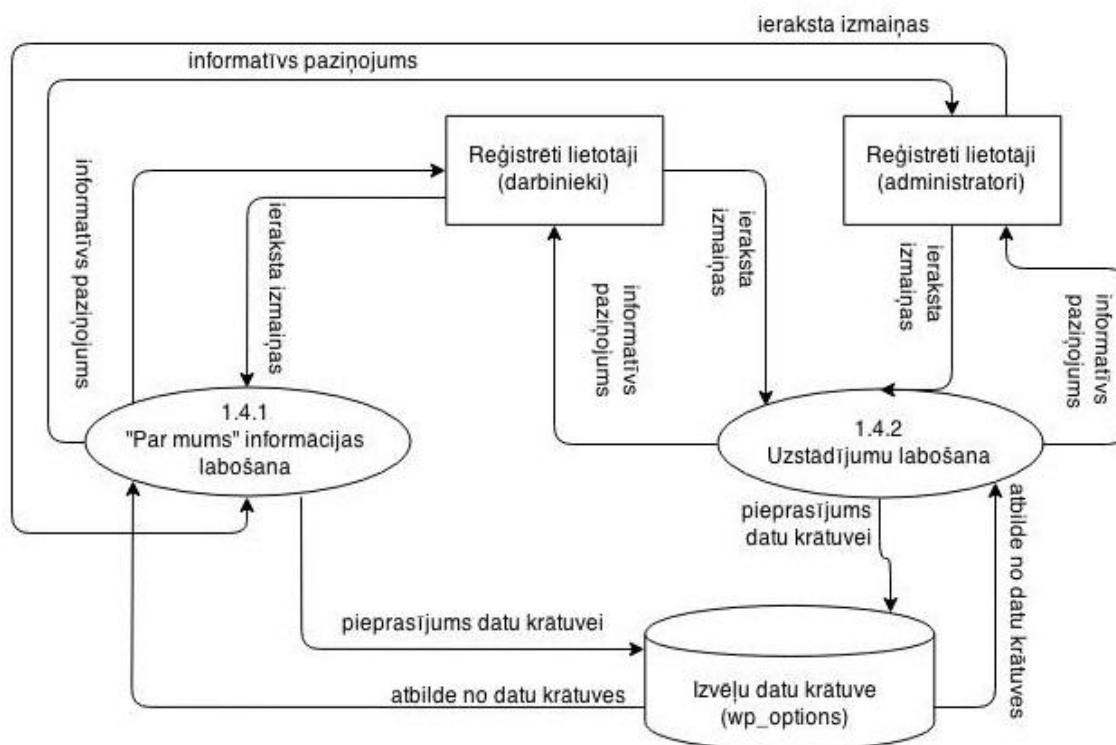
ieraksta izmaiņas

informatīvs paziņojums

Reģistrēti lietotāji (darbinieki)

Reģistrēti lietotāji (administratori)

informatīvs paziņojums

ieraksta izmaiņas

ieraksta izmaiņas

informatīvs paziņojums

ieraksta izmaiņas

informatīvs paziņojums

1.4.1
"Par mums" informācijas labošana

1.4.2
Uzstādījumu labošana

pieprasījums datu krātuvei

atbilde no datu krātuves

pieprasījums datu krātuvei

atbilde no datu krātuves

Izvēļu datu krātuve (wp_options)